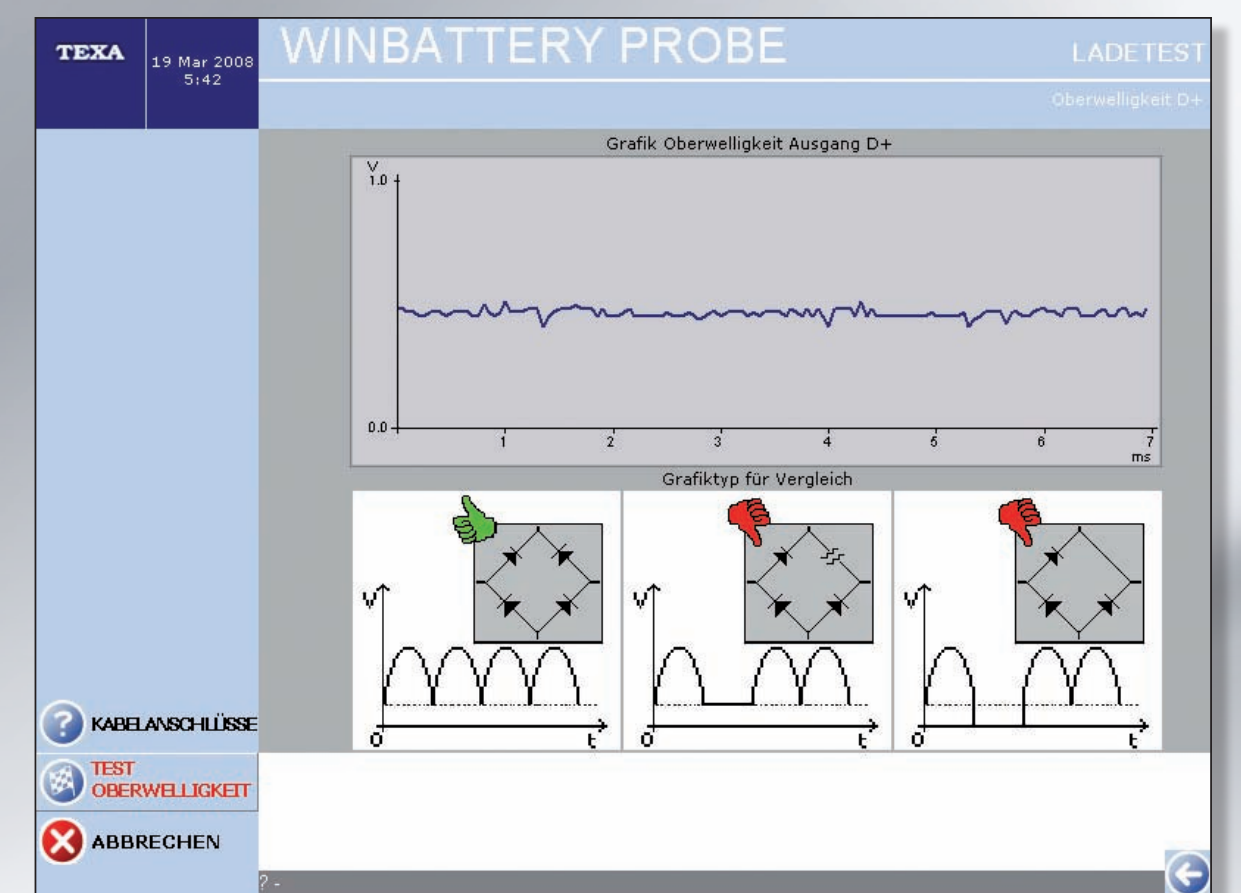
TEXA

19 Mar 2008
5:42

WINBATTERY PROBE

LADETEST

Oberwelligkeit D+

Grafik Oberwelligkeit Ausgang D+

V
1.0

0.0

1 2 3 4 5 6 7
ms

Grafiktyp für Vergleich

V
0
t

V
0
t

V
0
t

KABELANSCHLÜSSE

TEST OBERWELLIGKEIT

ABBRECHEN

? -